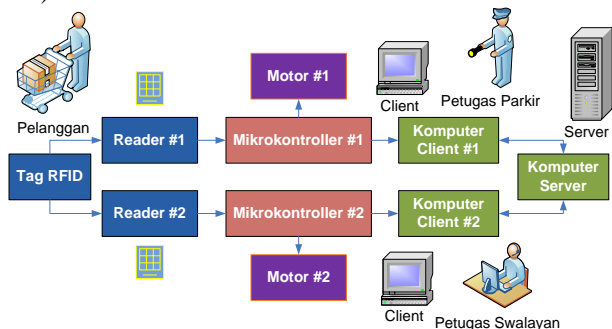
Pelanggan

Tag RFID

Reader #1

Reader #2

Motor #1

Mikrokontroller #1

Mikrokontroller #2

Motor #2

Client

Petugas Parkir

Komputer Client #1

Komputer Client #2

Server

Komputer Server

Client

Petugas Swalayan